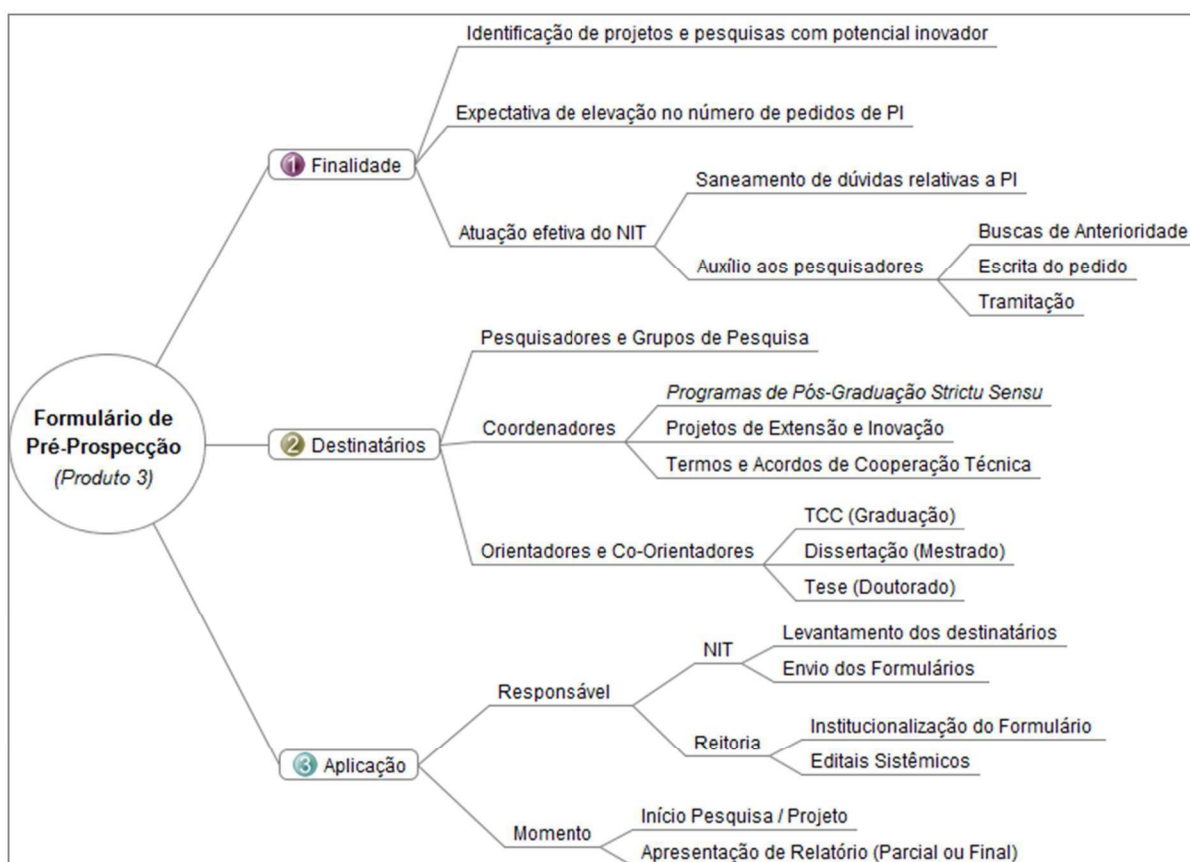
Formulário de Pré-Prospecção
(Produto 3)

1 Finalidade
Identificação de projetos e pesquisas com potencial inovador
Expectativa de elevação no número de pedidos de PI
Atuação efetiva do NIT
Saneamento de dúvidas relativas a PI
Auxílio aos pesquisadores
Buscas de Anterioridade
Escrita do pedido
Tramitação

2 Destinatários
Pesquisadores e Grupos de Pesquisa
Coordenadores
Programas de Pós-Graduação Strictu Sensu
Projetos de Extensão e Inovação
Termos e Acordos de Cooperação Técnica
Orientadores e Co-Orientadores
TCC (Graduação)
Dissertação (Mestrado)
Tese (Doutorado)

3 Aplicação
Responsável
NIT
Levantamento dos destinatários
Envio dos Formulários
Reitoria
Institucionalização do Formulário
Editais Sistêmicos
Momento
Início Pesquisa / Projeto
Apresentação de Relatório (Parcial ou Final)